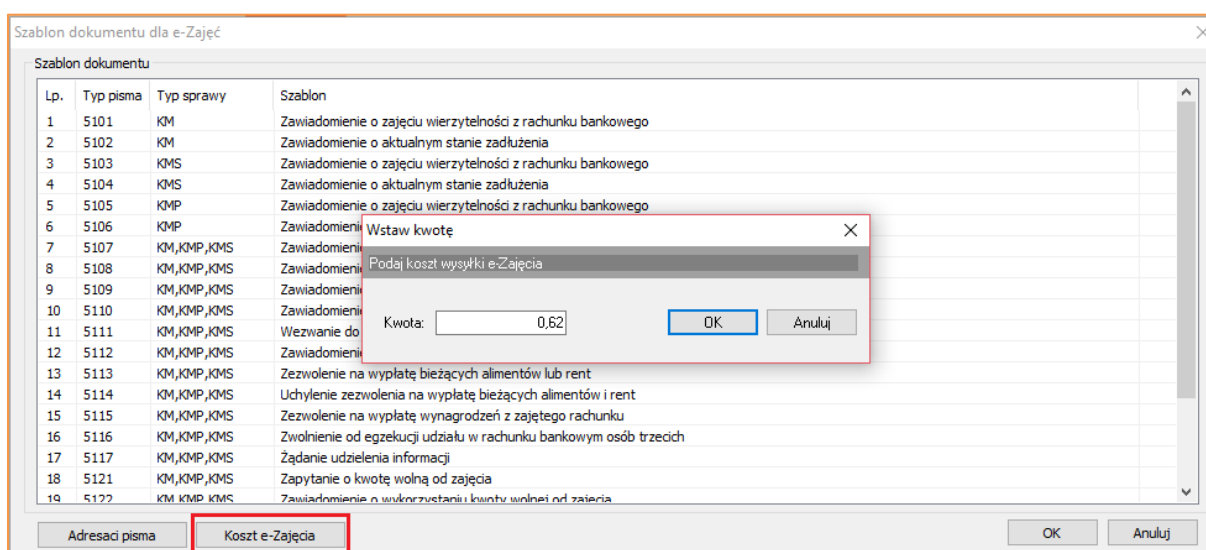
Szablon dokumentu dla e-Zajęć

Szablon dokumentu

| Lp. | Typ pisma | Typ sprawy | Szablon |
|---|---|---|---|
| 1 | 5101 | KM | Zawiadomienie o zajęciu wierzytelności z rachunku bankowego |
| 2 | 5102 | KM | Zawiadomienie o aktualnym stanie zadłużenia |
| 3 | 5103 | KMS | Zawiadomienie o zajęciu wierzytelności z rachunku bankowego |
| 4 | 5104 | KMS | Zawiadomienie o aktualnym stanie zadłużenia |
| 5 | 5105 | KMP | Zawiadomienie o zajęciu wierzytelności z rachunku bankowego |
| 6 | 5106 | KMP | Zawiadomieni |
| 7 | 5107 | KM,KMP,KMS | Zawiadomieni |
| 8 | 5108 | KM,KMP,KMS | Zawiadomieni |
| 9 | 5109 | KM,KMP,KMS | Zawiadomieni |
| 10 | 5110 | KM,KMP,KMS | Zawiadomieni |
| 11 | 5111 | KM,KMP,KMS | Wezwanie do |
| 12 | 5112 | KM,KMP,KMS | Zawiadomieni |
| 13 | 5113 | KM,KMP,KMS | Zezwolenie na wypłatę bieżących alimentów lub rent |
| 14 | 5114 | KM,KMP,KMS | Uchylenie zezwolenia na wypłatę bieżących alimentów i rent |
| 15 | 5115 | KM,KMP,KMS | Zezwolenie na wypłatę wynagrodzeń z zajętego rachunku |
| 16 | 5116 | KM,KMP,KMS | Zwolnienie od egzekucji udziału w rachunku bankowym osób trzecich |
| 17 | 5117 | KM,KMP,KMS | Żądanie udzielenia informacji |
| 18 | 5121 | KM,KMP,KMS | Zapytanie o kwotę wolną od zajęcia |
| 19 | 5122 | KM,KMP,KMS | Zawiadomienie o wykorzystaniu kwoty wolnej od zajęcia |

Wstaw kwotę

Podaj koszt wysyłki e-Zajęcia

Kwota: 0,62

OK

Anuluj

Adresaci pisma

Koszt e-Zajęcia

OK

Anuluj